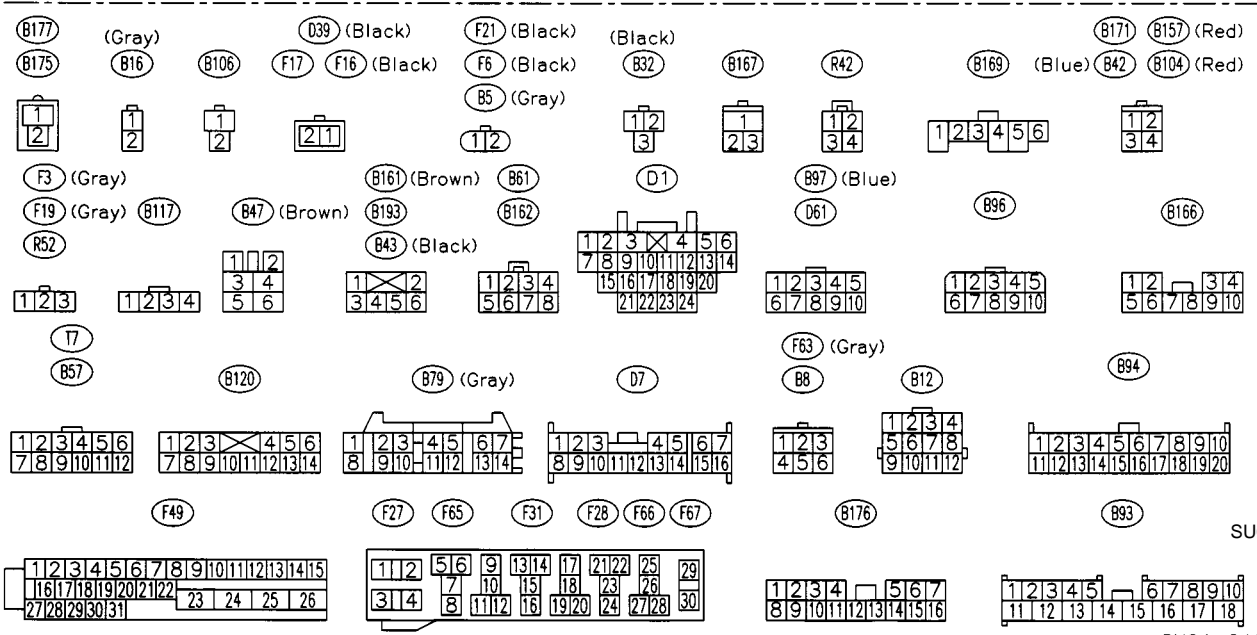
B177 (Gray) D39 (Black) F21 (Black) (Black) B171 B157 (Red)
B175 B16 B106 F17 F16 (Black) F6 (Black) B32 B167 R42 B169 (Blue) B42 B104 (Red)
B5 (Gray)

1 2 | 1 2 | 1 2 | 2 1 | 1 2 | 1 2 3 | 1 2 3 | 1 2 3 4 | 1 2 3 4 5 6 | 1 2 3 4

F3 (Gray) B161 (Brown) B61 D1 B97 (Blue)
F19 (Gray) B117 B47 (Brown) B193 B162 D61 B96 B166
R52 B43 (Black)

1 2 3 | 1 2 3 4 | 1 2 3 4 5 6 | 1 2 3 4 5 6 | 1 2 3 4 5 6 7 8 | 1 2 3 4 5 6 7 8 9 10 11 12 13 14 15 16 17 18 19 20 21 22 23 24 | 1 2 3 4 5 6 7 8 9 10 | 1 2 3 4 5 6 7 8 9 10 | 1 2 3 4 5 6 7 8 9 10

T7 F63 (Gray)
B57 B120 B79 (Gray) D7 B8 B12 B94

1 2 3 4 5 6 7 8 9 10 11 12 | 1 2 3 4 5 6 7 8 9 10 11 12 13 14 | 1 2 3 4 5 6 7 8 9 10 11 12 13 14 | 1 2 3 4 5 6 7 8 9 10 11 12 13 14 15 16 | 1 2 3 4 5 6 | 1 2 3 4 5 6 7 8 9 10 11 12 | 1 2 3 4 5 6 7 8 9 10 11 12 13 14 15 16 17 18 19 20

F49 F27 F65 F31 F28 F66 F67 B176 B93

SU

1 2 3 4 5 6 7 8 9 10 11 12 13 14 15 16 17 18 19 20 21 22 23 24 25 26 27 28 29 30 31 | 1 2 3 4 5 6 7 8 9 10 11 12 13 14 15 16 17 18 19 20 21 22 23 24 25 26 27 28 29 30 | 1 2 3 4 5 6 7 8 9 10 11 12 13 14 15 16 | 1 2 3 4 5 6 7 8 9 10 11 12 13 14 15 16 17 18